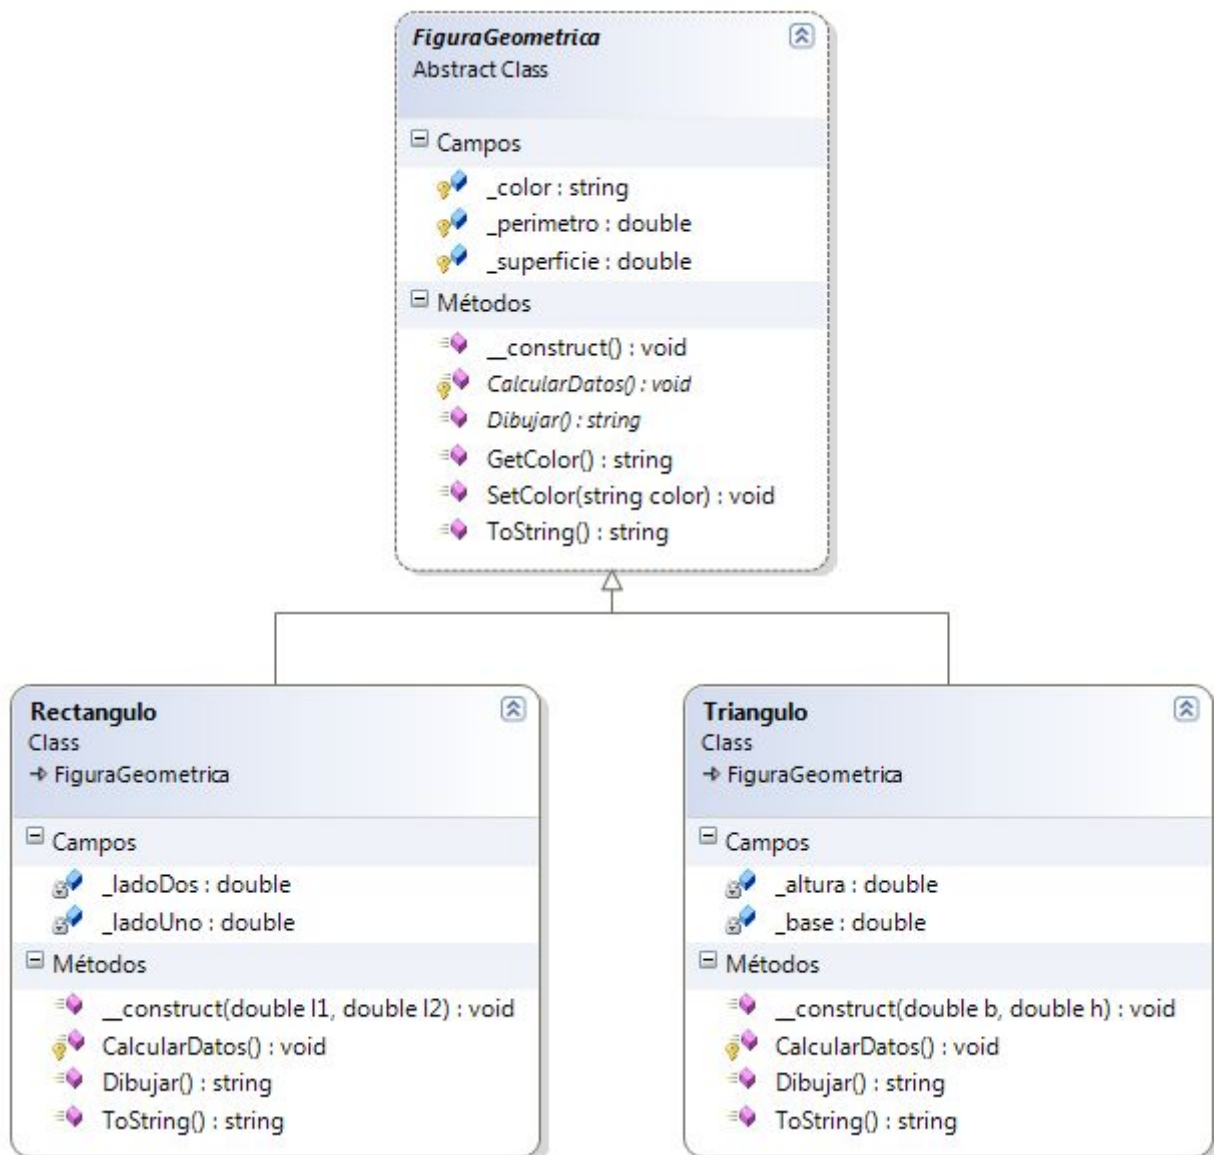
FiguraGeometrica
Abstract Class

Campos
_color : string
_perimetro : double
_superficie : double

Métodos
__construct() : void
CalcularDatos() : void
Dibujar() : string
GetColor() : string
SetColor(string color) : void
ToString() : string

Rectangulo
Class
→ FiguraGeometrica

Campos
_ladoDos : double
_ladoUno : double

Métodos
__construct(double l1, double l2) : void
CalcularDatos() : void
Dibujar() : string
ToString() : string

Triangulo
Class
→ FiguraGeometrica

Campos
_altura : double
_base : double

Métodos
__construct(double b, double h) : void
CalcularDatos() : void
Dibujar() : string
ToString() : string